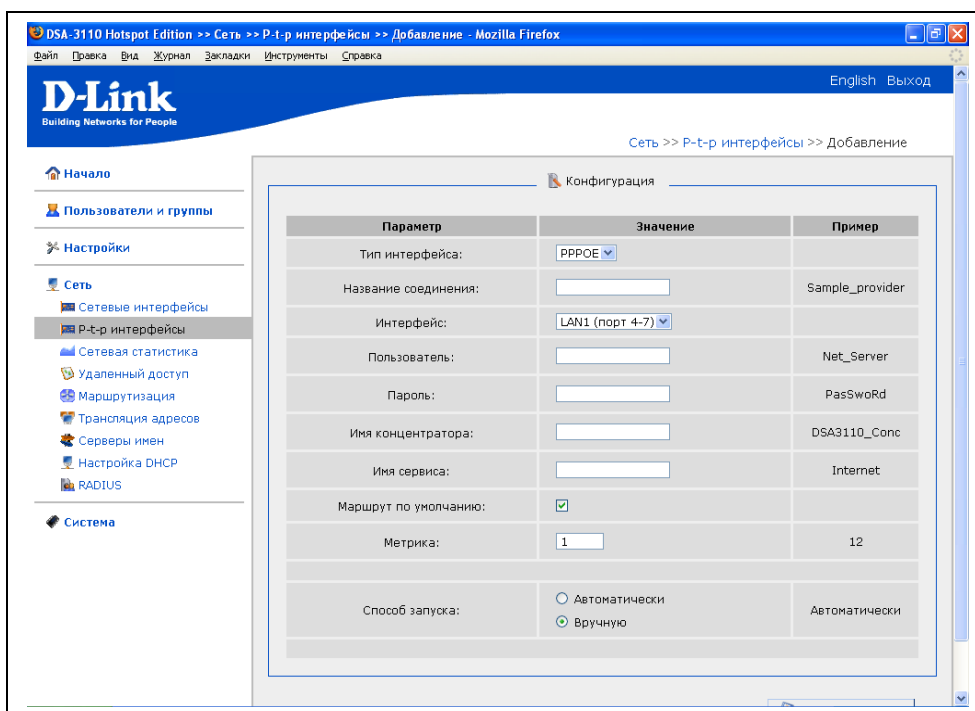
DSA-3110 Hotspot Edition >> Сеть >> P-t-p интерфейсы >> Добавление - Mozilla Firefox

Файл Правка Вид Журнал Закладки Инструменты Справка

D-Link
Building Networks for People

English Выход

Сеть >> P-t-p интерфейсы >> Добавление

Начало

Пользователи и группы

Настройки

Сеть
Сетевые интерфейсы
P-t-p интерфейсы
Сетевая статистика
Удаленный доступ
Маршрутизация
Трансляция адресов
Серверы имен
Настройка DHCP
RADIUS

Система

Конфигурация

| Параметр | Значение | Пример |
|---|---|---|
| Тип интерфейса: | PPPOE | |
| Название соединения: | | Sample_provider |
| Интерфейс: | LAN1 (порт 4-7) | |
| Пользователь: | | Net_Server |
| Пароль: | | PasSwoRd |
| Имя концентратора: | | DSA3110_Conc |
| Имя сервиса: | | Internet |
| Маршрут по умолчанию: | | |
| Метрика: | 1 | 12 |
| Способ запуска: | Автоматически<br>Вручную | Автоматически |